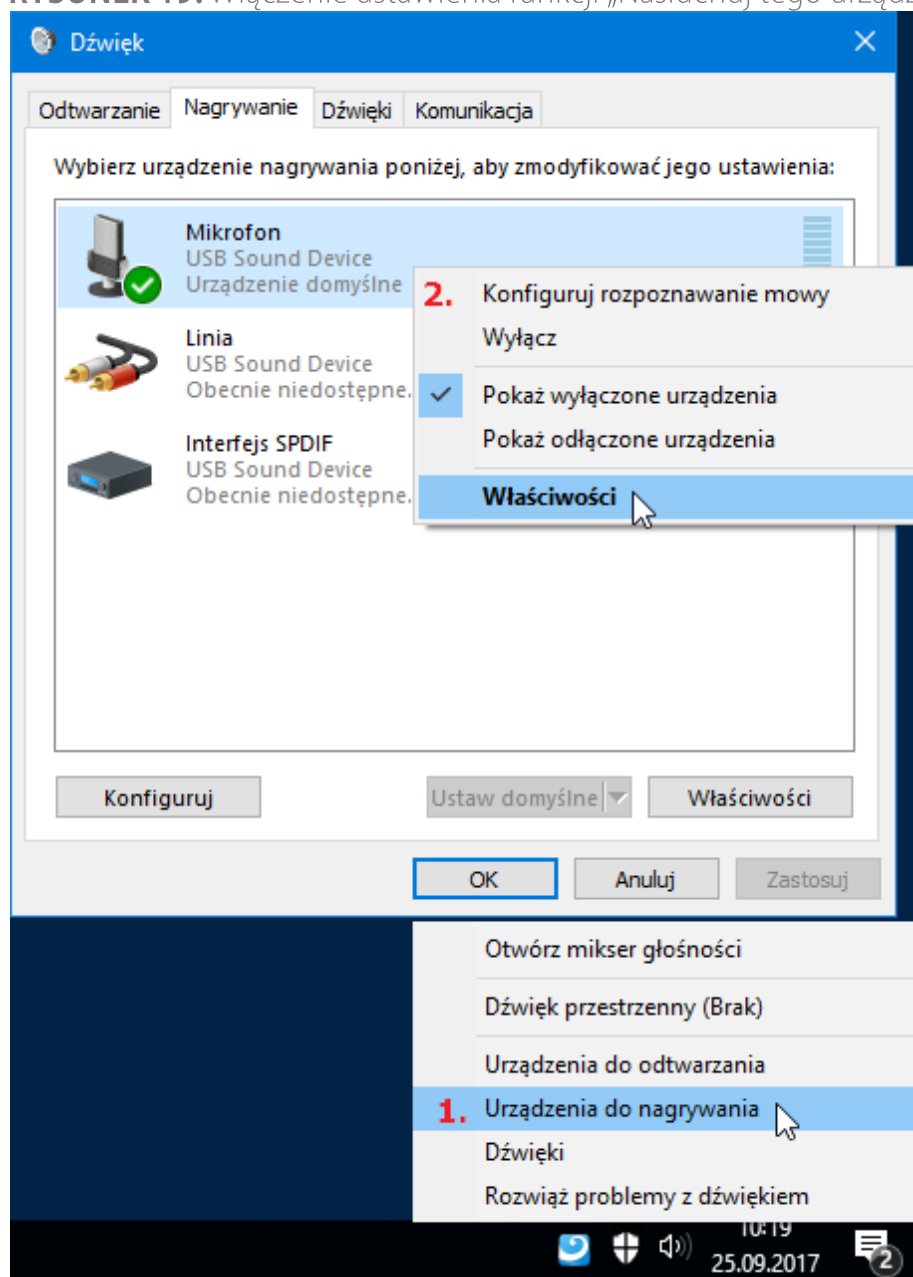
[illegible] Włączenie ustawienia funkcji „Nasłuchuj tego urządz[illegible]

Dźwięk

Odtwarzanie | Nagrywanie | Dźwięki | Komunikacja

Wybierz urządzenie nagrywania poniżej, aby zmodyfikować jego ustawienia:

Mikrofon
USB Sound Device
Urządzenie domyślne

Linia
USB Sound Device
Obecnie niedostępne.

Interfejs SPDIF
USB Sound Device
Obecnie niedostępne.

2. Konfiguruj rozpoznawanie mowy
Wyłącz
Pokaż wyłączone urządzenia
Pokaż odłączone urządzenia
Właściwości

Konfiguruj
Ustaw domyślne
Właściwości

OK
Anuluj
Zastosuj

Otwórz mikser głośności
Dźwięk przestrzenny (Brak)
Urządzenia do odtwarzania
1. Urządzenia do nagrywania
Dźwięki
Rozwiąż problemy z dźwiękiem

10:19
25.09.2017
2